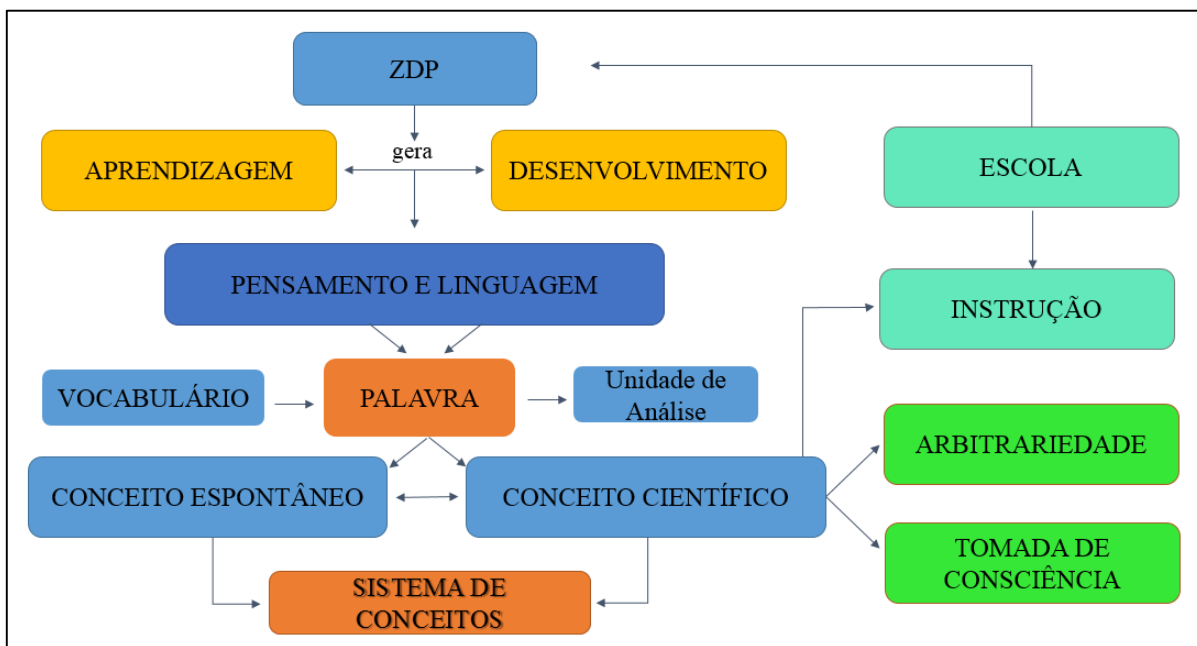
ZDP

gera

APRENDIZAGEM

DESENVOLVIMENTO

ESCOLA

PENSAMENTO E LINGUAGEM

INSTRUÇÃO

VOCABULÁRIO

PALAVRA

Unidade de Análise

ARBITRARIEDADE

CONCEITO ESPONTÂNEO

CONCEITO CIENTÍFICO

TOMADA DE CONSCIÊNCIA

SISTEMA DE CONCEITOS